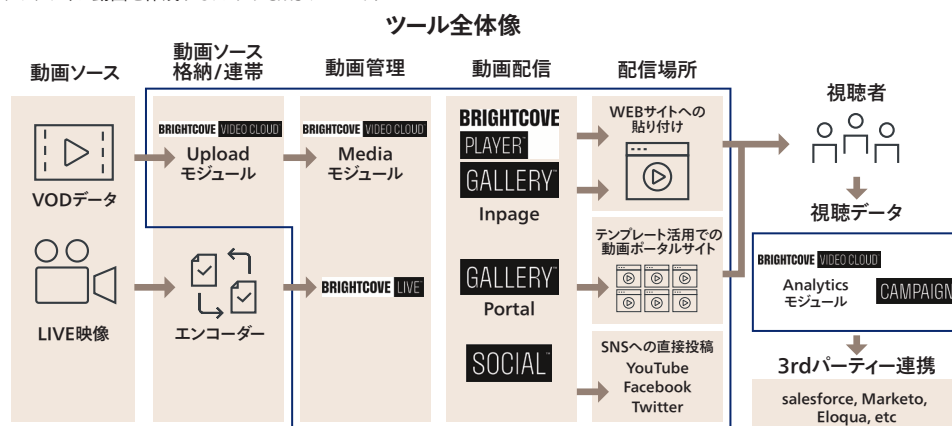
ツール全体像

動画ソース

動画ソース格納/連帯

動画管理

動画配信

配信場所

視聴者

VODデータ

LIVE映像

BRIGHTCOVE VIDEO CLOUD
Upload
モジュール

エンコーダー

BRIGHTCOVE VIDEO CLOUD
Media
モジュール

BRIGHTCOVE LIVE

BRIGHTCOVE
PLAYER
GALLERY
Inpage

GALLERY
Portal

SOCIAL

WEBサイトへの貼り付け

テンプレート活用での動画ポータルサイト

SNSへの直接投稿
YouTube
Facebook
Twitter

視聴データ

BRIGHTCOVE VIDEO CLOUD
Analytics
モジュール

CAMPAIGN

3rdパーティー連携

salesforce, Marketo, Eloqua, etc